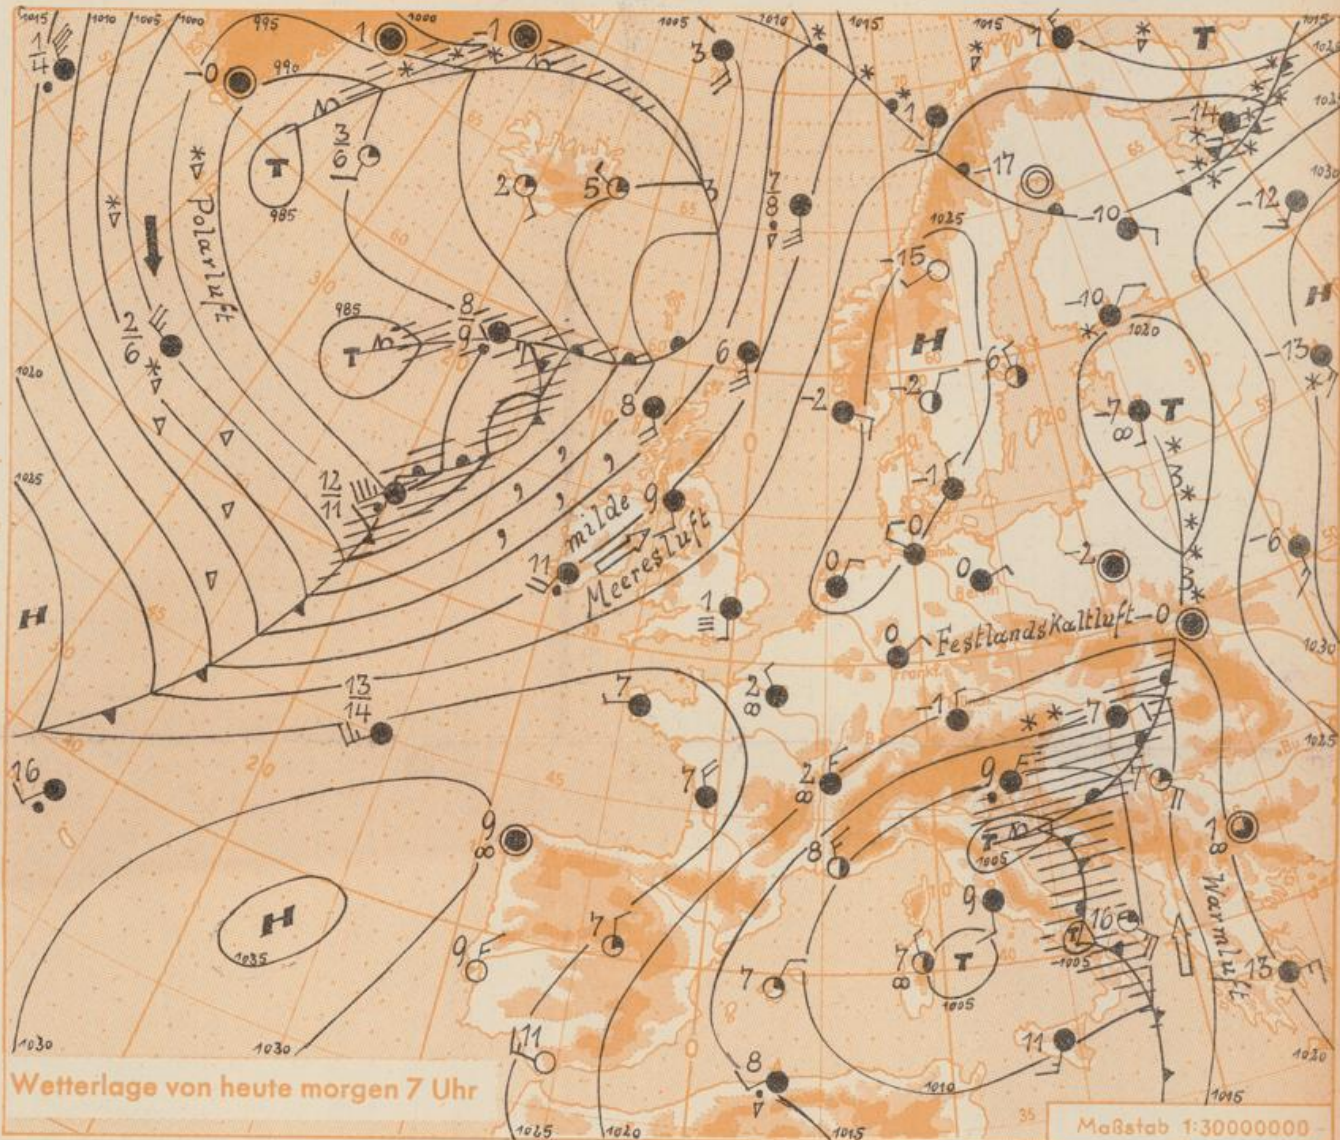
Polarluft

milde Meeresluft

Festlandskaltluft

Warmluft

T
T
T
T
T
T

H
H
H
H
H

1015 1010 1005 1000 995 990 985 985 1000 1005 1010 1015 1015 1025 1020 1030 1030 1025 1020 1025 1020 1035 1030 1030 1025 1020 1015 1010 1005 1005 1005 1015 1020

$\frac{1}{4}$ $-0$ 1 $-1$ 3 7 $\frac{3}{6}$ 2 5 $\frac{7}{8}$ $-17$ $-14$ $-10$ $-12$ $-15$ $\frac{2}{6}$ $\frac{8}{9}$ 6 $-10$ $-13$ $-2$ $-2$ $-6$ $-7$ 8 $-1$ 3 $\frac{12}{11}$ 9 0 0 0 $-2$ 3 $-6$ 11 1 0 $-0$ $\frac{13}{14}$ 7 2 $-1$ $-7$ 16 7 2 9 7 9 8 $\frac{1}{8}$ 9 16 7 9 7 7 13 11 11 8

Wetterlage von heute morgen 7 Uhr

Maßstab 1:30000000